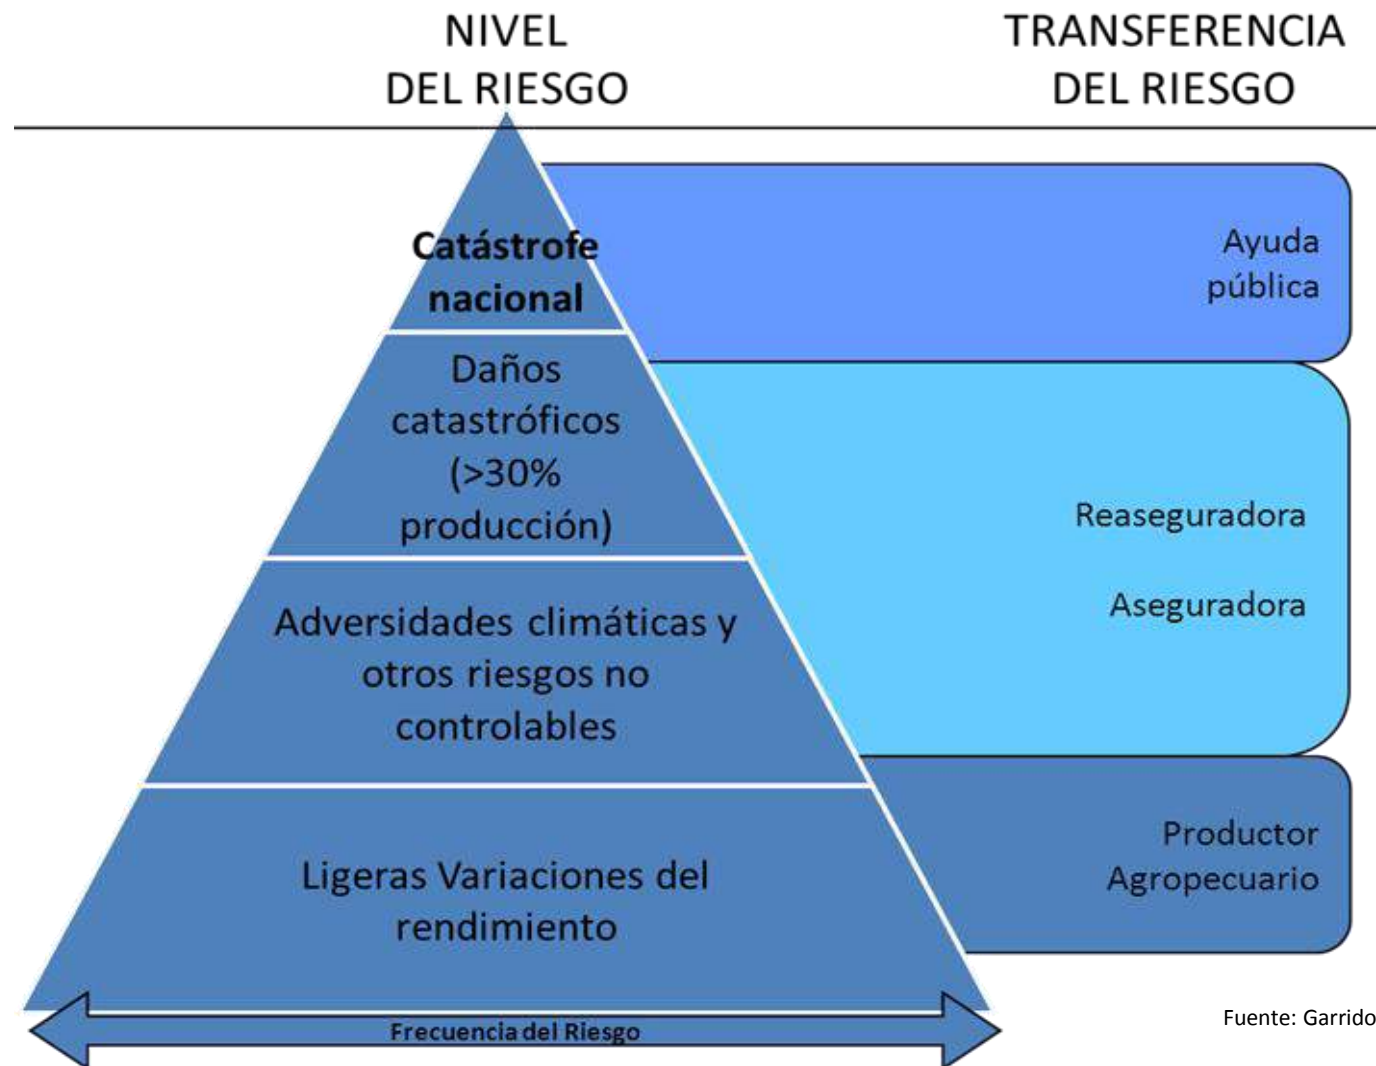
NIVEL DEL RIESGO

TRANSFERENCIA DEL RIESGO

Catástrofe nacional

Daños catastróficos (>30% producción)

Adversidades climáticas y otros riesgos no controlables

Ligeras Variaciones del rendimiento

Frecuencia del Riesgo

Ayuda pública

Reaseguradora

Aseguradora

Productor Agropecuario

Fuente: Garrido